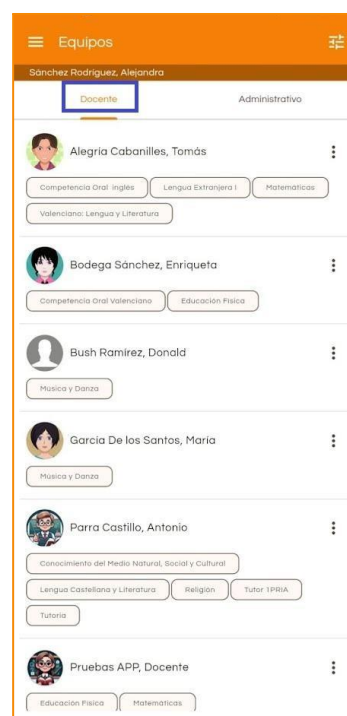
Equipos

Sánchez Rodriguez, Alejandra

Docente

Administrativo

Alegria Cabanilles, Tomás

Competencia Oral Inglés

Lengua Extranjera I

Matemáticas

Valenciano: Lengua y Literatura

Bodega Sánchez, Enriqueta

Competencia Oral Valenciano

Educación Física

Bush Ramirez, Donald

Música y Danza

Garcia De los Santos, Maria

Música y Danza

Parra Castillo, Antonio

Conocimiento del Medio Natural, Social y Cultural

Lengua Castellana y Literatura

Religión

Tutor 1PRIA

Tutoría

Pruebas APP, Docente

Educación Física

Matemáticas